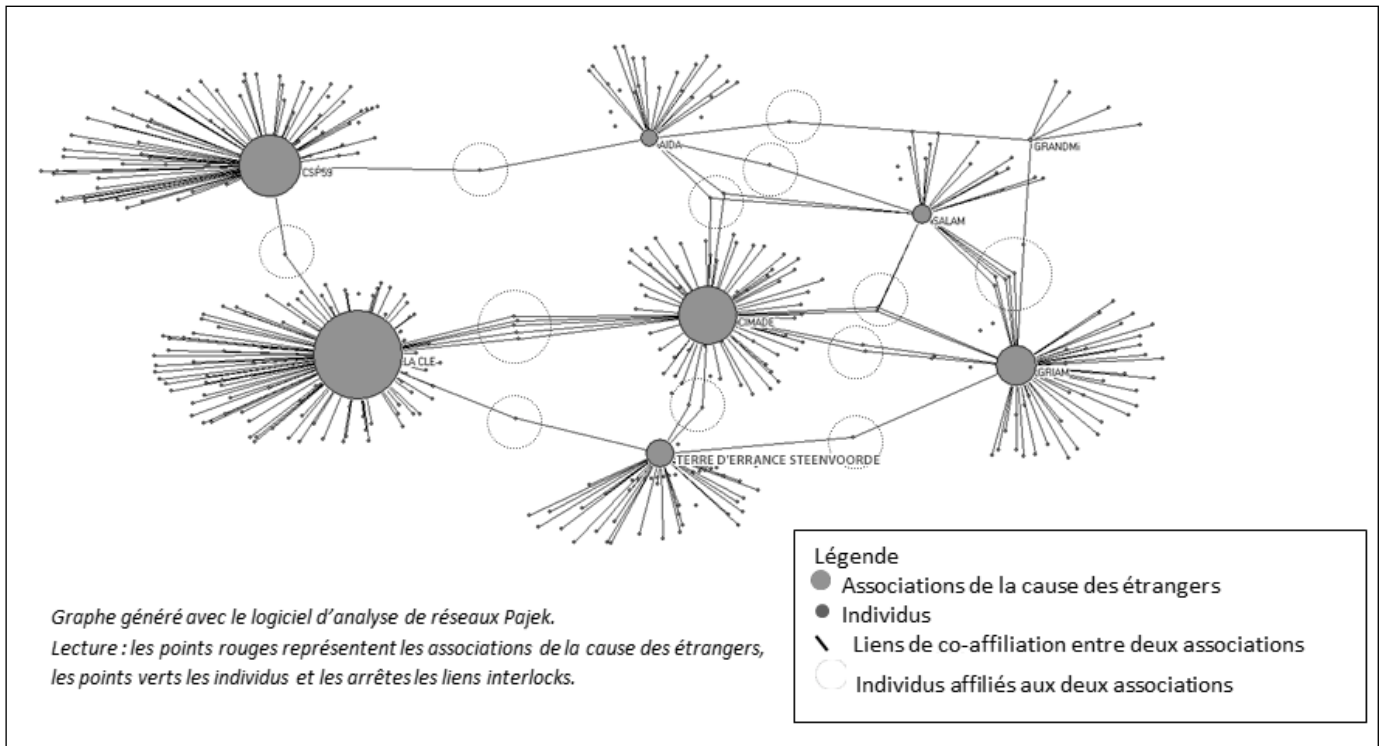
CSP59

AIDA

GRANDMi

SALAM

LA CLE

CIMADE

GRIAM

TERRE D'ERRANCE STEENVOORDE

Légende
Associations de la cause des étrangers
Individus
Liens de co-affiliation entre deux associations
Individus affiliés aux deux associations

Graphe généré avec le logiciel d'analyse de réseaux Pajek.
Lecture : les points rouges représentent les associations de la cause des étrangers, les points verts les individus et les arrêtes les liens interlocks.